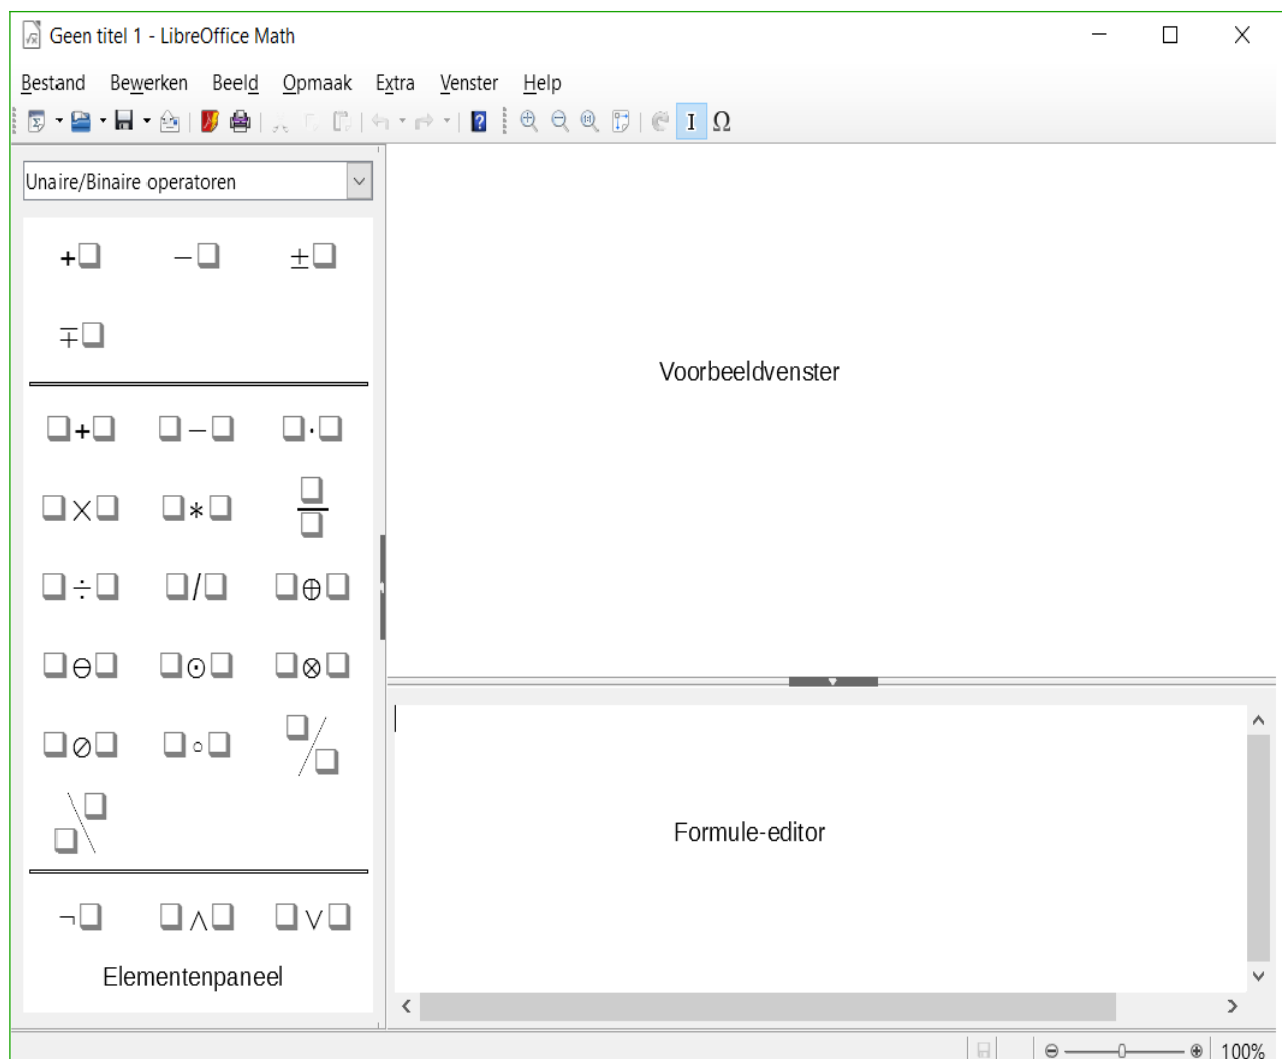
Geen titel 1 - LibreOffice Math

Bestand Bewerken Beeld Opmaak Extra Venster Help

I Ω

Unaire/Binaire operatoren

$+\square$ $-\square$ $\pm\square$

$\mp\square$

$\square+\square$ $\square-\square$ $\square\cdot\square$

$\square\times\square$ $\square*\square$ $\frac{\square}{\square}$

$\square\div\square$ $\square/\square$ $\square\oplus\square$

$\square\ominus\square$ $\square\odot\square$ $\square\otimes\square$

$\square\oslash\square$ $\square\circ\square$ $^{\square}/_{\square}$

$_{\square}\backslash^{\square}$

$\neg\square$ $\square\wedge\square$ $\square\vee\square$

Elementenpaneel

Voorbeeldvenster

Formule-editor

100%